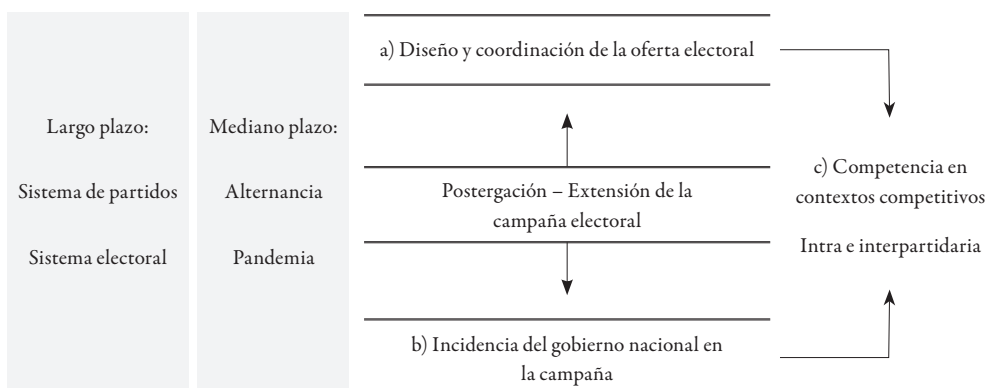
Largo plazo:

Sistema de partidos

Sistema electoral

Mediano plazo:

Alternancia

Pandemia

a) Diseño y coordinación de la oferta electoral

Postergación – Extensión de la campaña electoral

b) Incidencia del gobierno nacional en la campaña

c) Competencia en contextos competitivos

Intra e interpartidaria